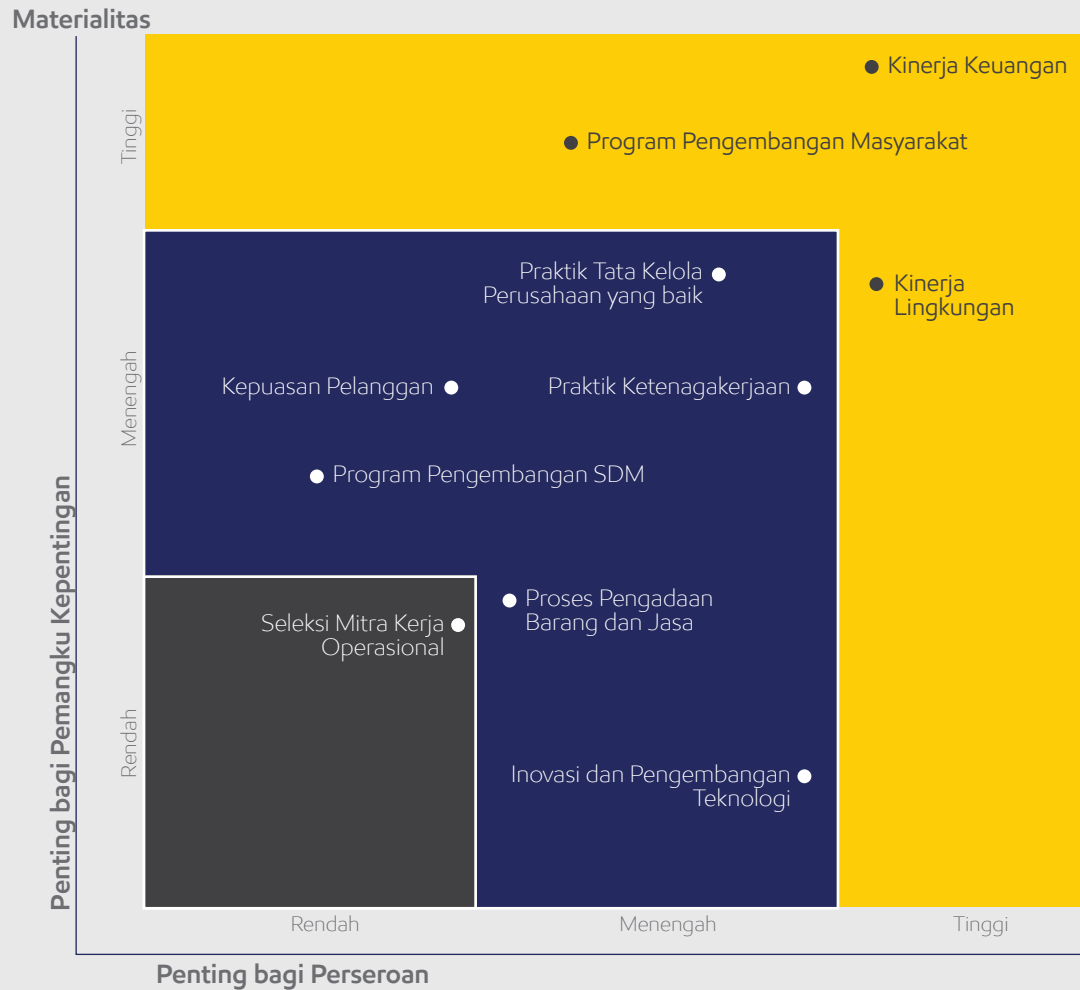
Materialitas

Tinggi

Menengah

Rendah

Penting bagi Pemangku Kepentingan

Kinerja Keuangan

Program Pengembangan Masyarakat

Praktik Tata Kelola Perusahaan yang baik

Kinerja Lingkungan

Kepuasan Pelanggan

Praktik Ketenagakerjaan

Program Pengembangan SDM

Seleksi Mitra Kerja Operasional

Proses Pengadaan Barang dan Jasa

Inovasi dan Pengembangan Teknologi

Rendah

Menengah

Tinggi

Penting bagi Perseroan